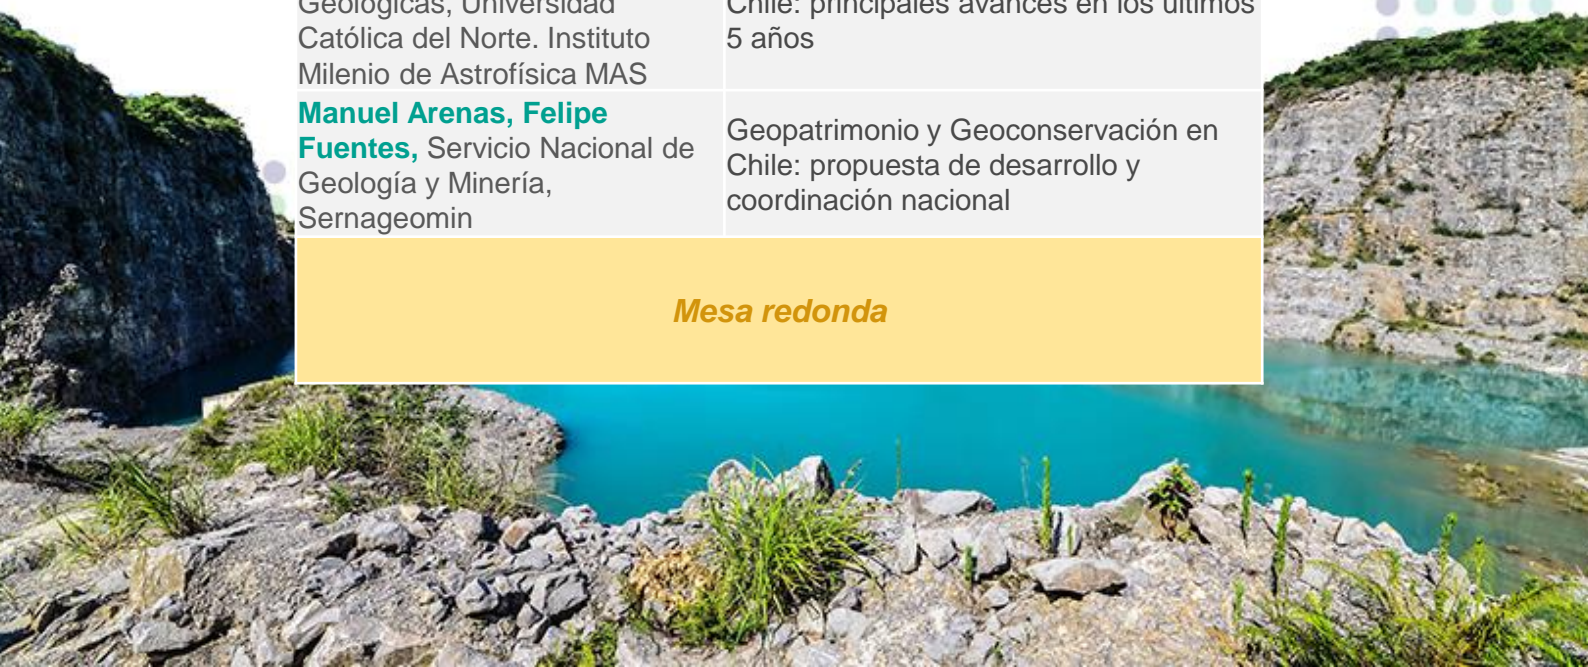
| Geológicas, Universidad Católica del Norte. Instituto Milenio de Astrofísica MAS | Chile: principales avances en los últimos 5 años |
|---|---|
| **Manuel Arenas, Felipe Fuentes,** Servicio Nacional de Geología y Minería, Sernageomin | Geopatrimonio y Geoconservación en Chile: propuesta de desarrollo y coordinación nacional |
| *Mesa redonda* | |